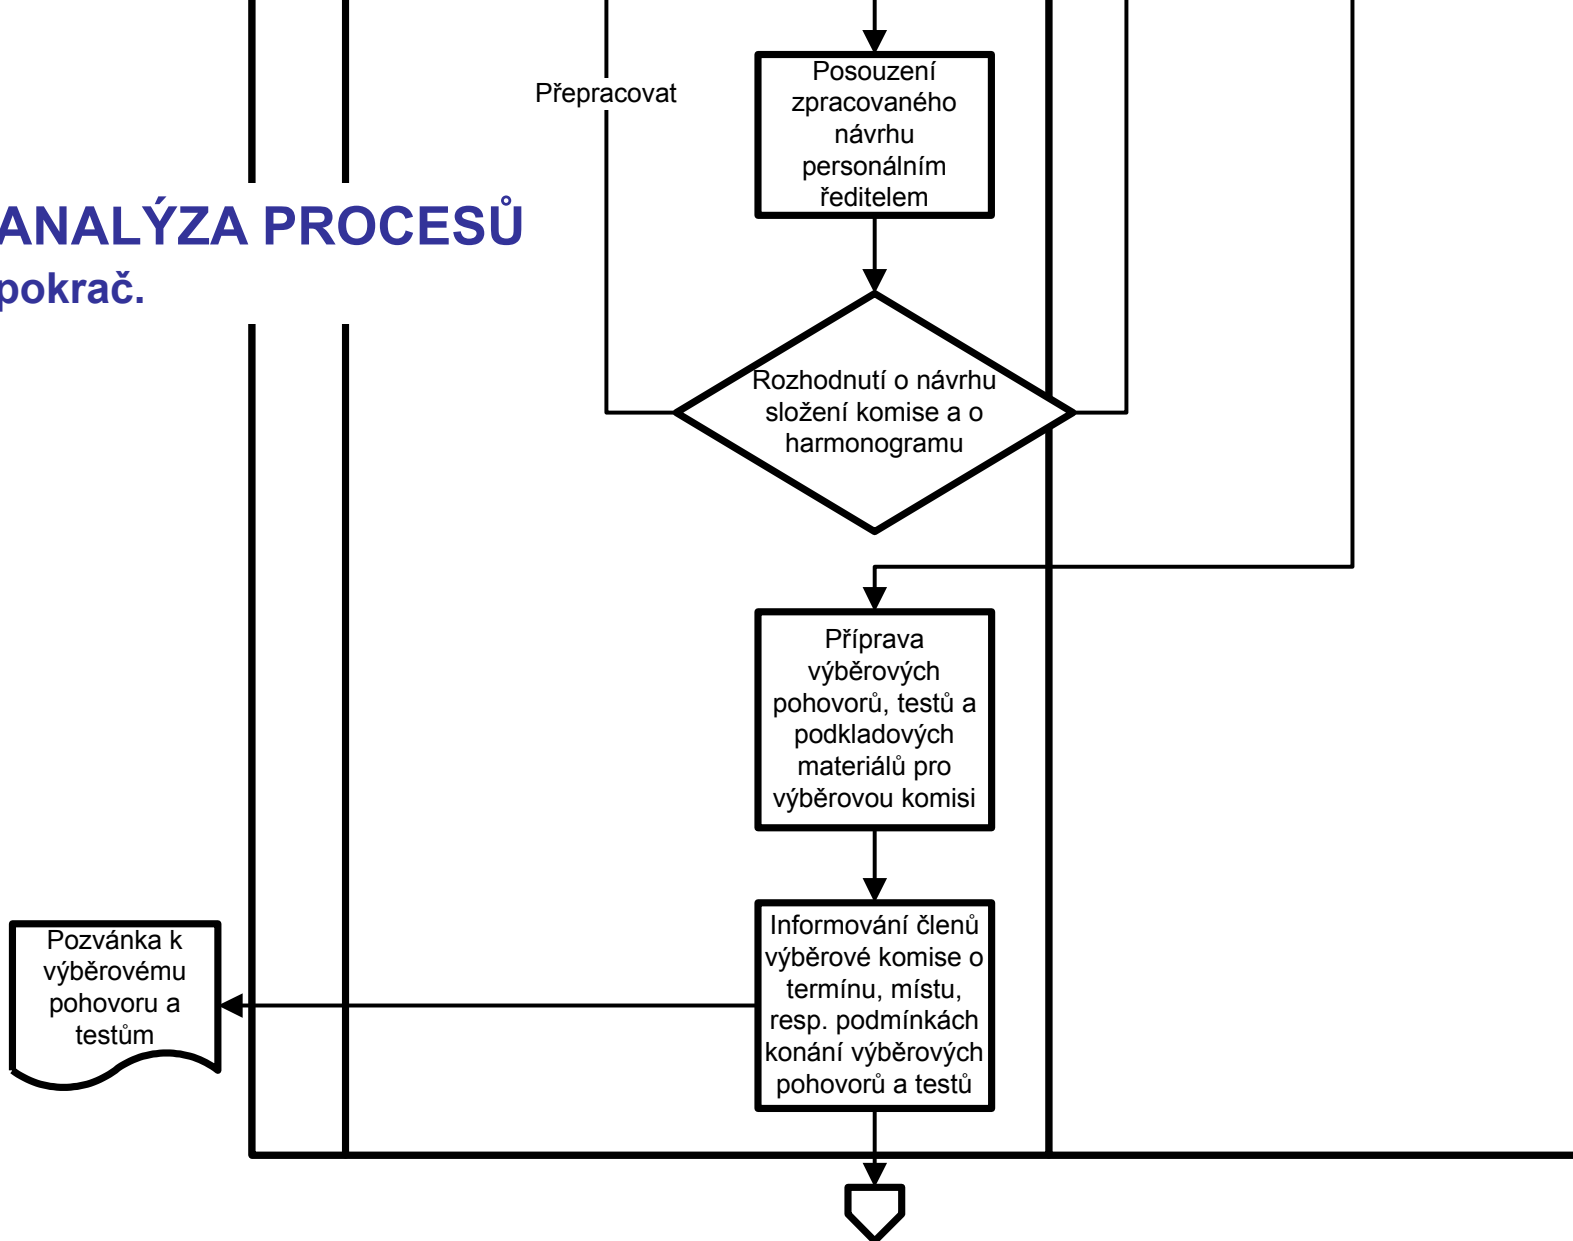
ANALÝZA PROCESŮ
pokrač.

Přepracovat

Posouzení zpracovaného návrhu personálním ředitelem

Rozhodnutí o návrhu složení komise a o harmonogramu

Příprava výběrových pohovorů, testů a podkladových materiálů pro výběrovou komisi

Informování členů výběrové komise o termínu, místu, resp. podmínkách konání výběrových pohovorů a testů

Pozvánka k výběrovému pohovoru a testům